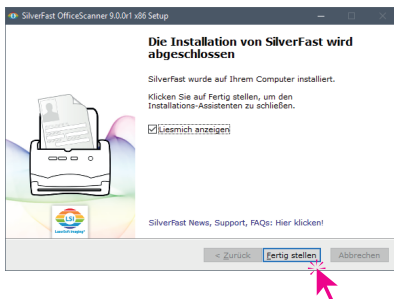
SilverFast OfficeScanner 9.0.0r1 x86 Setup

Die Installation von SilverFast wird abgeschlossen

SilverFast wurde auf Ihrem Computer installiert.

Klicken Sie auf Fertig stellen, um den Installations-Assistenten zu schließen.

Liesmich anzeigen

LSI
LaserSoft Imaging

SilverFast News, Support, FAQs: Hier klicken!

< Zurück
Fertig stellen
Abbrechen